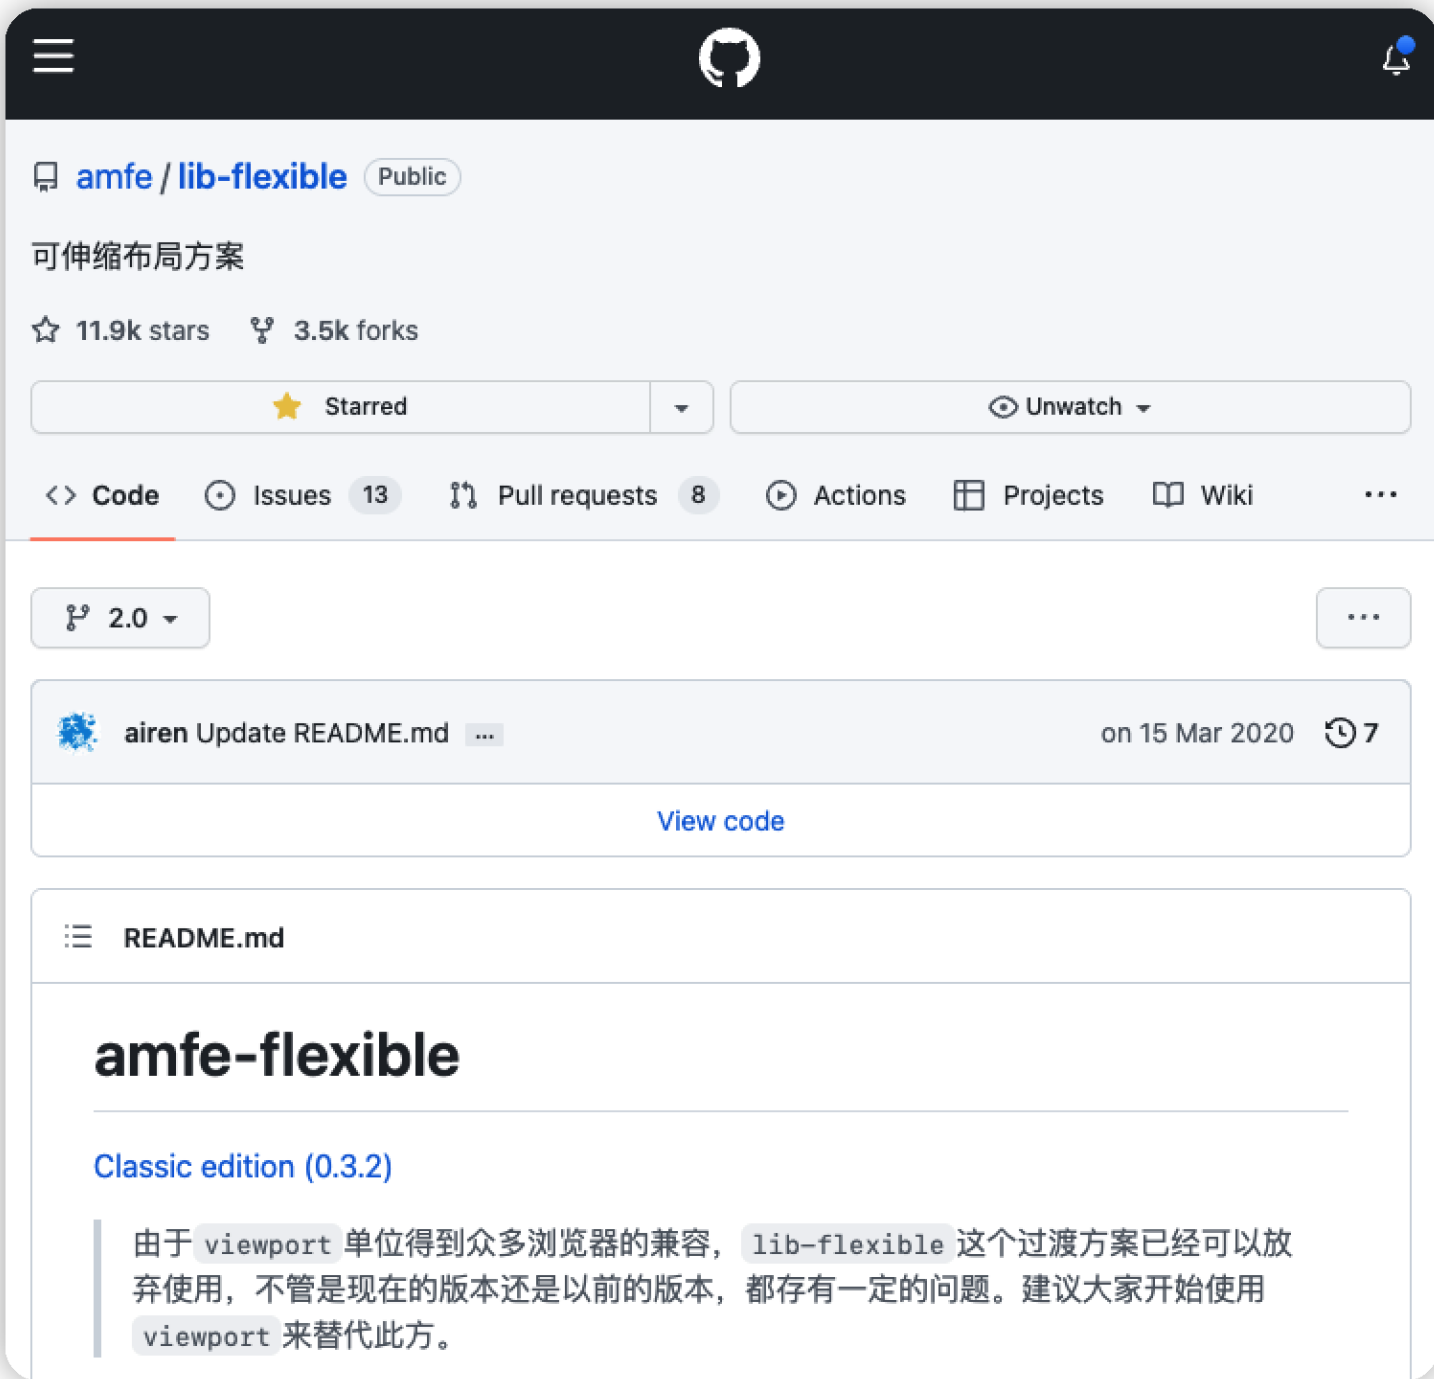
amfe / lib-flexible Public

可伸缩布局方案

11.9k stars 3.5k forks

Starred

Unwatch

Code Issues 13 Pull requests 8 Actions Projects Wiki ···

2.0

···

airen Update README.md ··· on 15 Mar 2020 7

View code

README.md

amfe-flexible

Classic edition (0.3.2)

由于 viewport 单位得到众多浏览器的兼容，lib-flexible 这个过渡方案已经可以放弃使用，不管是现在的版本还是以前的版本，都存有一定的问题。建议大家开始使用 viewport 来替代此方。